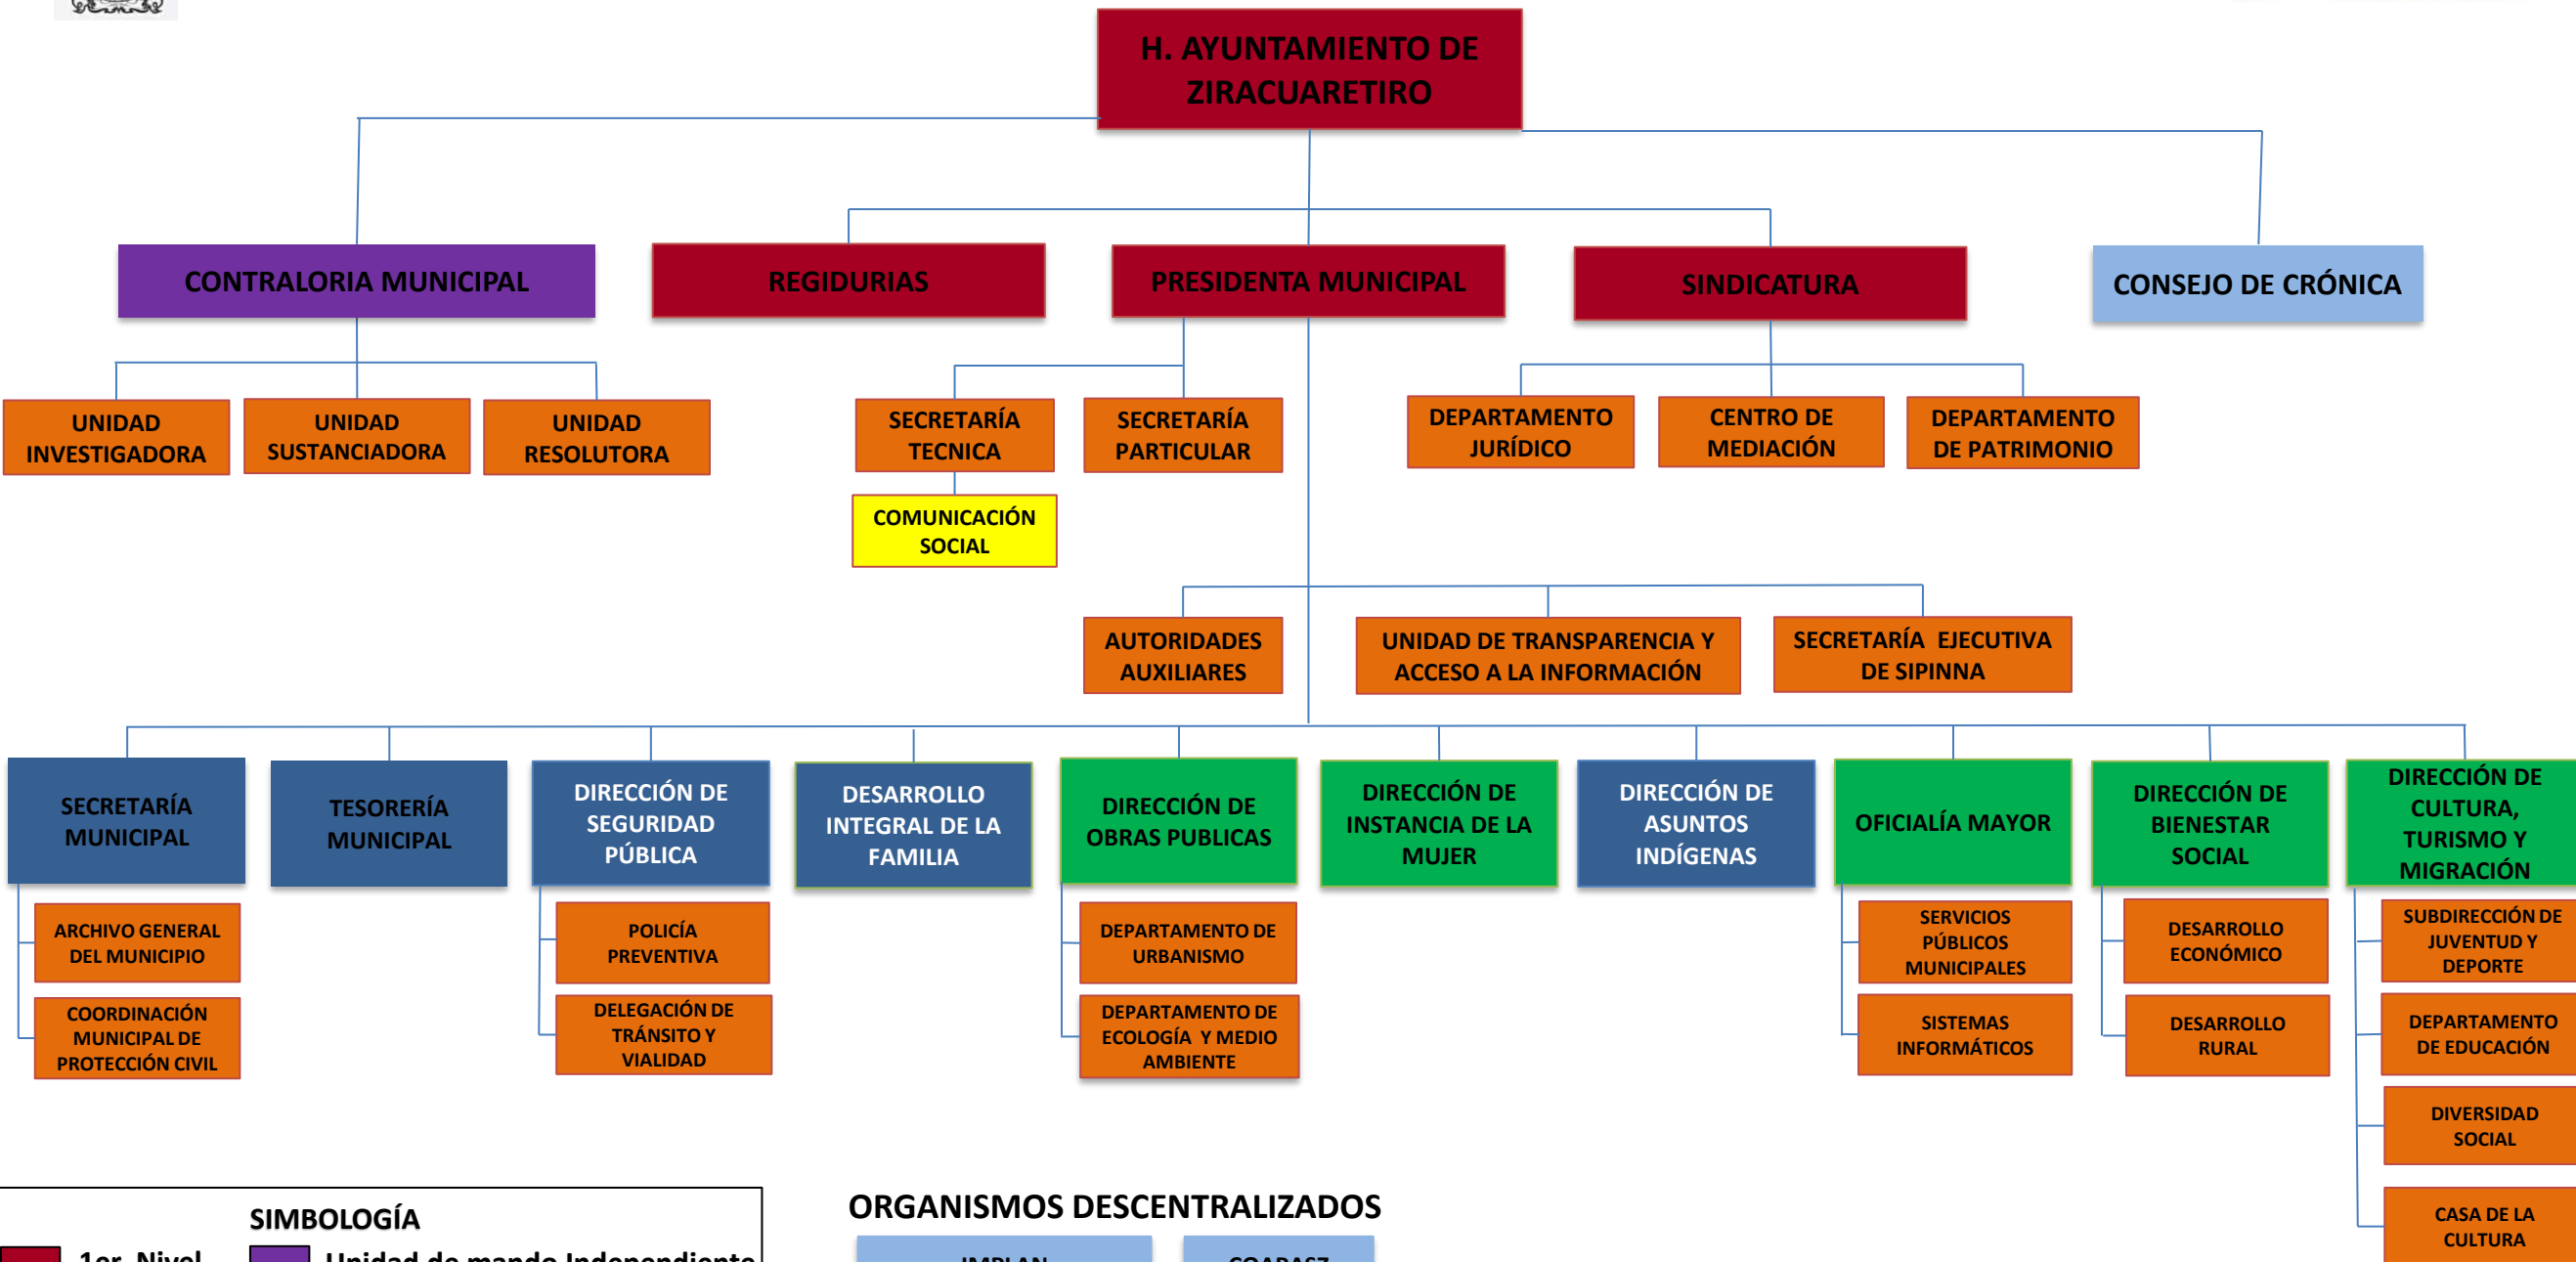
H. AYUNTAMIENTO DE ZIRACUARETIRO

CONTRALORIA MUNICIPAL

REGIDURIAS

PRESIDENTA MUNICIPAL

SINDICATURA

CONSEJO DE CRÓNICA

UNIDAD INVESTIGADORA

UNIDAD SUSTANCIADORA

UNIDAD RESOLUTORA

SECRETARÍA TECNICA

SECRETARÍA PARTICULAR

COMUNICACIÓN SOCIAL

DEPARTAMENTO JURÍDICO

CENTRO DE MEDIACIÓN

DEPARTAMENTO DE PATRIMONIO

AUTORIDADES AUXILIARES

UNIDAD DE TRANSPARENCIA Y ACCESO A LA INFORMACIÓN

SECRETARÍA EJECUTIVA DE SIPINNA

SECRETARÍA MUNICIPAL

TESORERÍA MUNICIPAL

DIRECCIÓN DE SEGURIDAD PÚBLICA

DESARROLLO INTEGRAL DE LA FAMILIA

DIRECCIÓN DE OBRAS PUBLICAS

DIRECCIÓN DE INSTANCIA DE LA MUJER

DIRECCIÓN DE ASUNTOS INDÍGENAS

OFICIALÍA MAYOR

DIRECCIÓN DE BIENESTAR SOCIAL

DIRECCIÓN DE CULTURA, TURISMO Y MIGRACIÓN

ARCHIVO GENERAL DEL MUNICIPIO

COORDINACIÓN MUNICIPAL DE PROTECCIÓN CIVIL

POLICÍA PREVENTIVA

DELEGACIÓN DE TRÁNSITO Y VIALIDAD

DEPARTAMENTO DE URBANISMO

DEPARTAMENTO DE ECOLOGÍA Y MEDIO AMBIENTE

SERVICIOS PÚBLICOS MUNICIPALES

SISTEMAS INFORMÁTICOS

DESARROLLO ECONÓMICO

DESARROLLO RURAL

SUBDIRECCIÓN DE JUVENTUD Y DEPORTE

DEPARTAMENTO DE EDUCACIÓN

DIVERSIDAD SOCIAL

CASA DE LA CULTURA

SIMBOLOGÍA

1er. Nivel

Unidad de mando Independiente

ORGANISMOS DESCENTRALIZADOS

IMPLAN

COAPASZ